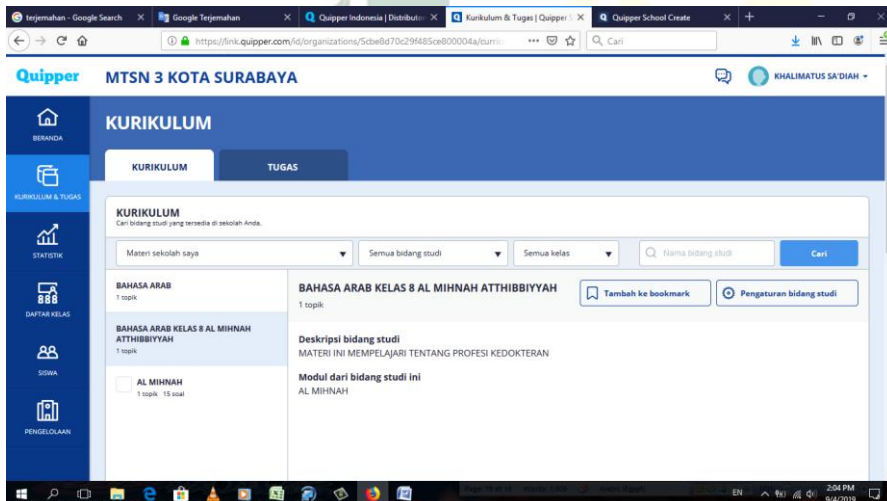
terjemahan - Google Search × Google Terjemahan × Quipper Indonesia | Distributor × Kurikulum & Tugas | Quipper S × Quipper School Create ×

https://link.quipper.com/id/organizations/5cbe8d70c29f485ce800004a/curri

Cari

Quipper MTSN 3 KOTA SURABAYA KHALIMATUS SA'DIAH

BERANDA

KURIKULUM & TUGAS

STATISTIK

DAFTAR KELAS

SISWA

PENGELOLAAN

KURIKULUM

KURIKULUM TUGAS

KURIKULUM
Cari bidang studi yang tersedia di sekolah Anda.

Materi sekolah saya | Semua bidang studi | Semua kelas | Nama bidang studi | Cari

BAHASA ARAB
1 topik

BAHASA ARAB KELAS 8 AL MIHNAH ATTHIBBIYYAH
1 topik

AL MIHNAH
1 topik 15 soal

BAHASA ARAB KELAS 8 AL MIHNAH ATTHIBBIYYAH
1 topik

Tambah ke bookmark

Pengaturan bidang studi

Deskripsi bidang studi
MATERI INI MEMPELAJARI TENTANG PROFESI KEDOKTERAN

Modul dari bidang studi ini
AL MIHNAH

EN 2:04 PM 9/4/2019